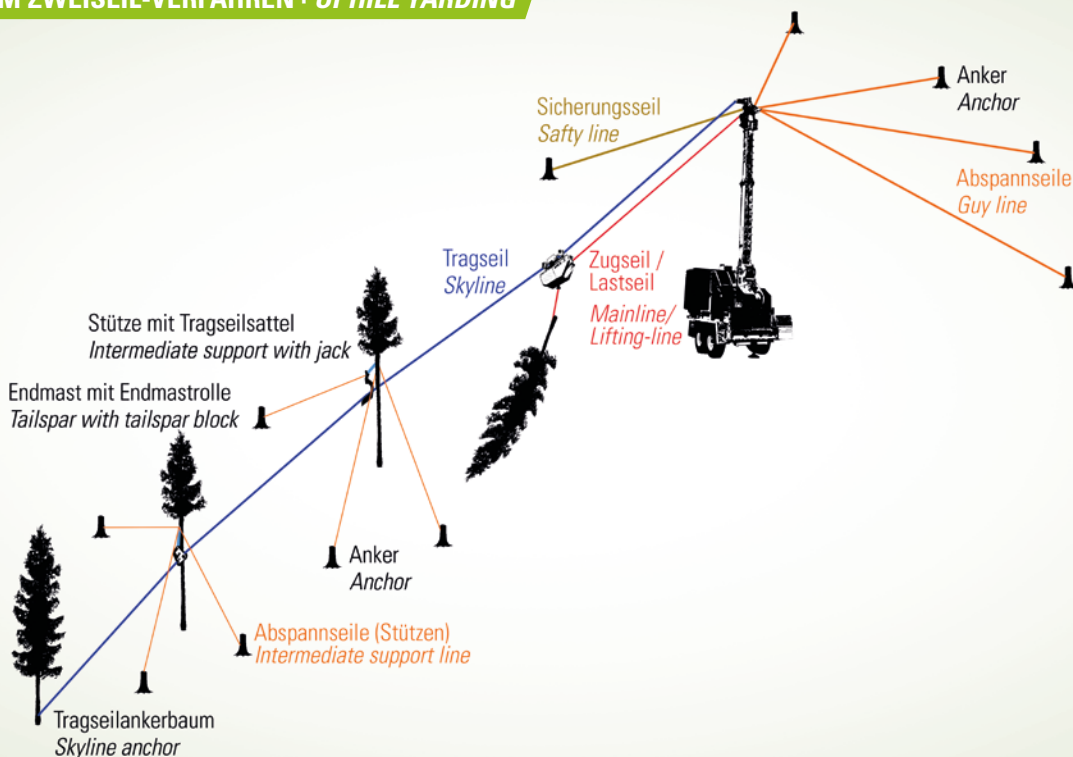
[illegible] ZWEISEIL-VERFAHREN • UPHILL YARDING

Sicherungsseil
Safty line

Anker
Anchor

Abspannseile
Guy line

Tragseil
Skyline

Zugseil /
Lastseil

Mainline/
Lifting-line

Stütze mit Tragseilsattel
Intermediate support with jack

Endmast mit Endmastrolle
Tailspar with tailspar block

Anker
Anchor

Abspannseile (Stützen)
Intermediate support line

Tragseilankerbaum
Skyline anchor